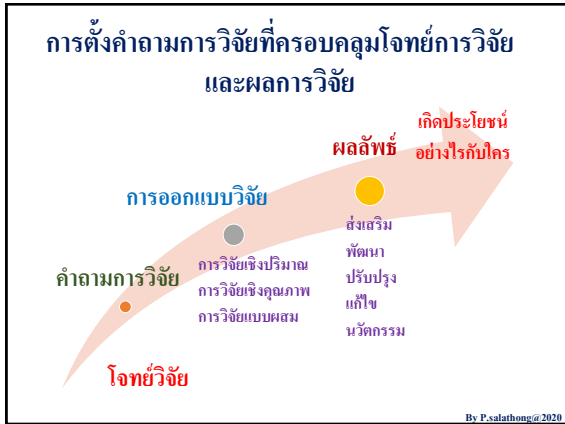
การตั้งคำถามการวิจัยที่ครอบคลุมโจทย์การวิจัย และผลการวิจัย

เกิดประโยชน์ อย่างไรกับใคร

ผลลัพธ์

การออกแบบวิจัย

ส่งเสริม
พัฒนา
ปรับปรุง
แก้ไข
นวัตกรรม

คำถามการวิจัย

การวิจัยเชิงปริมาณ
การวิจัยเชิงคุณภาพ
การวิจัยแบบผสม

โจทย์วิจัย

By P.salathong@2020